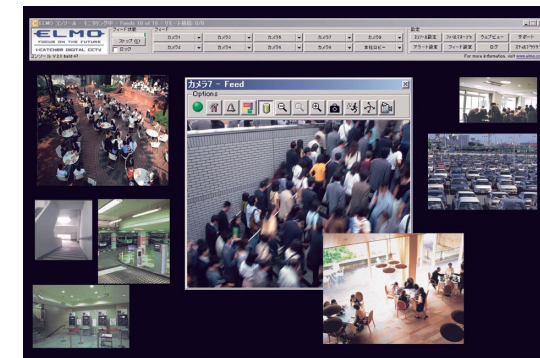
ELMO コンソール - モニタリング中 - Feeds 10 of 16 - リモート接続: 0/8

ELMO
FOCUS ON THE FUTURE
I-CATCHER DIGITAL CCTV

フィード状態
ストップ
ロック

フィード
カメラ1
カメラ2
カメラ3
カメラ4
カメラ5
カメラ6
カメラ7
カメラ8
カメラ9
カメラ10
カメラ11
本社ロビー

設定
コンソール設定
ファイルスケジュール
ウェブビュー
サポート
アラート設定
フィード設定
ログ
ズームトブラウザ

コンソール V 2.1 Build 47
For more information, visit www.elmo.co.jp

カメラ7 - Feed
Options